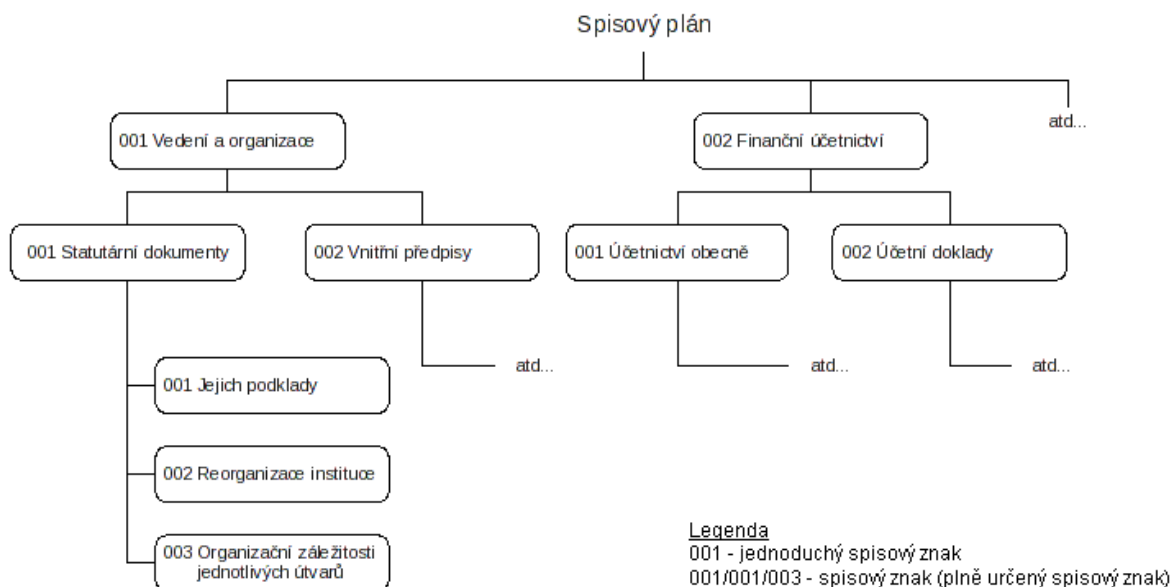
Spisový plán

001 Vedení a organizace

002 Finanční účetnictví

atd...

001 Statutární dokumenty

002 Vnitřní předpisy

001 Účetnictví obecně

002 Účetní doklady

001 Jejich podklady

002 Reorganizace instituce

003 Organizační záležitosti jednotlivých útvarů

atd...

atd...

atd...

Legenda
001 - jednoduchý spisový znak
001/001/003 - spisový znak (plně určený spisový znak)